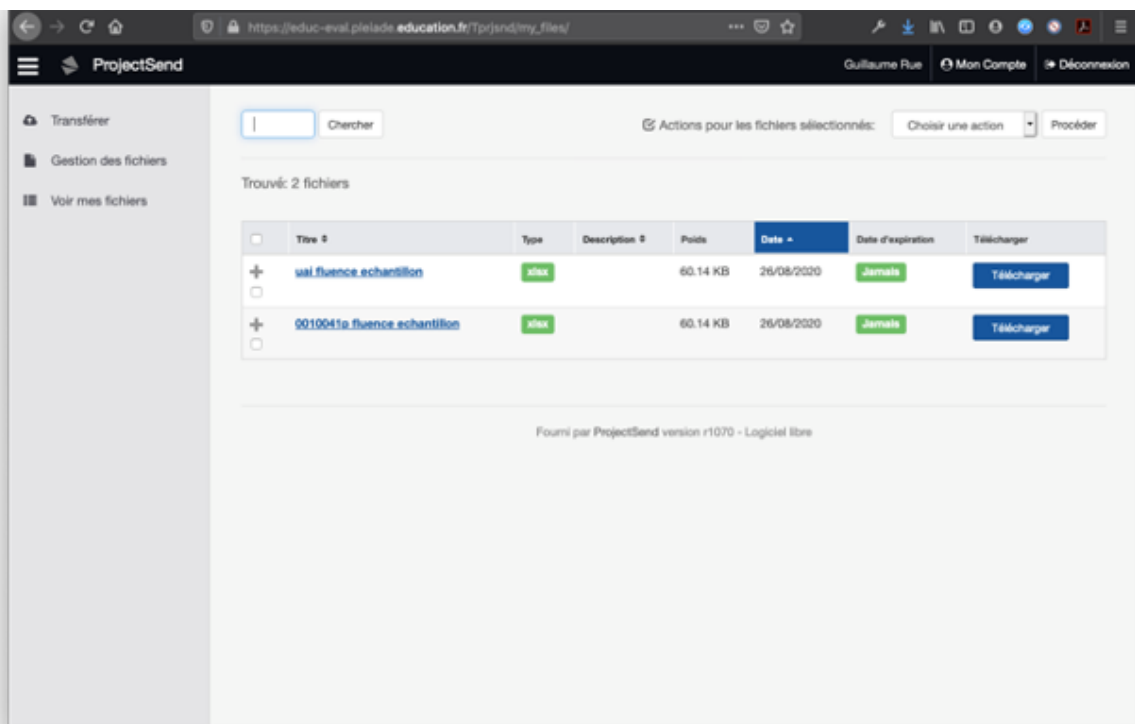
https://educ-eval.pleiade.education.fr/?prjsnd/my_files/

ProjectSend

Guillaume Rue
Mon Compte
Déconnexion

Transférer
Gestion des fichiers
Voir mes fichiers

Chercher

Actions pour les fichiers sélectionnés:
Choisir une action
Procéder

Trouvé: 2 fichiers

| | Titre | Type | Description | Poids | Date | Date d'expiration | Télécharger |
|---|---|---|---|---|---|---|---|
| | uai fluence echantillon | xlsx | | 60.14 KB | 26/08/2020 | Jamais | Télécharger |
| | 0010041p fluence echantillon | xlsx | | 60.14 KB | 26/08/2020 | Jamais | Télécharger |

Fourni par ProjectSend version r1070 - Logiciel libre